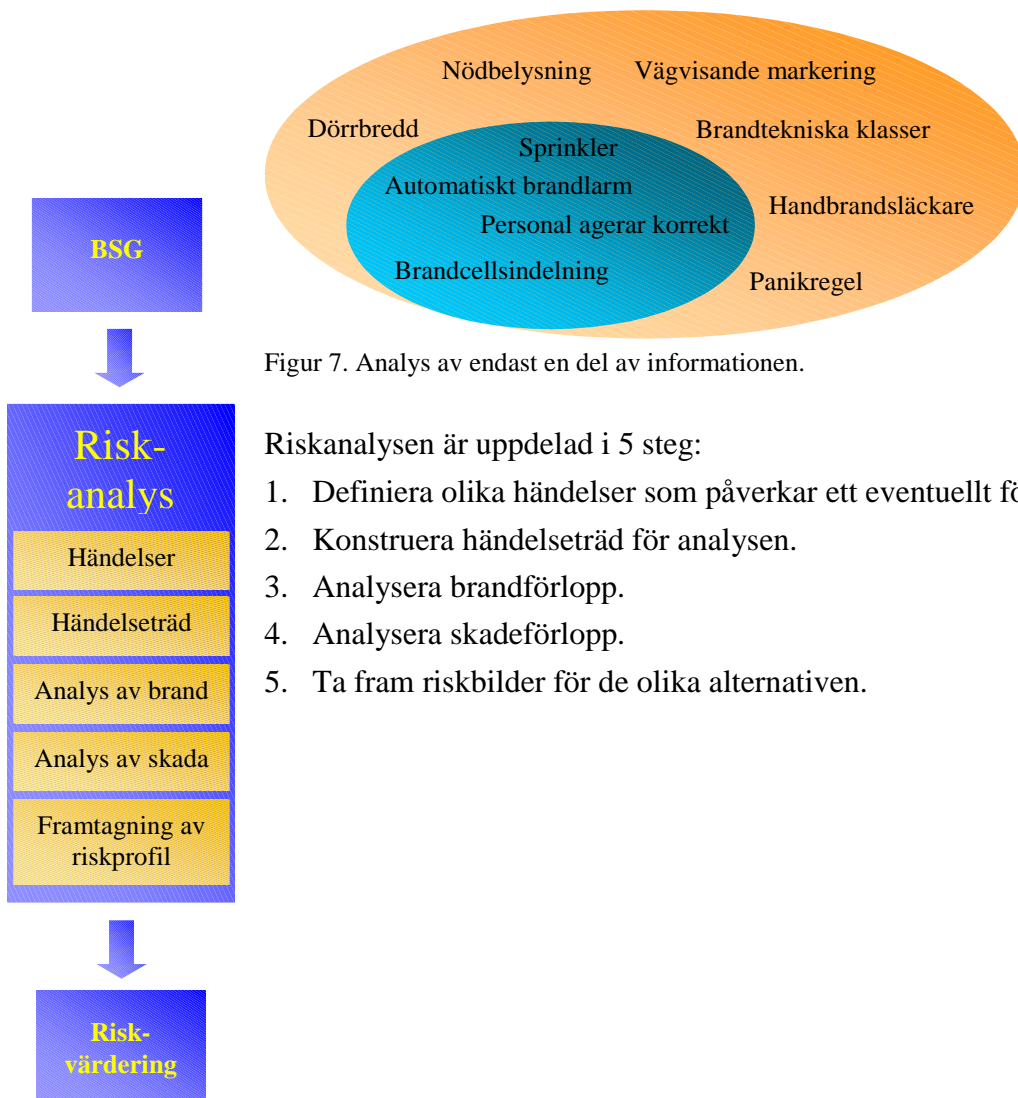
Nödbelysning Vägvisande markering

Dörrbredd

Brandtekniska klasser

Sprinkler

Automatiskt brandlarm

Personal agerar korrekt

Handbrandsläckare

Brandcellsindelning

Panikregel

Figur 7. Analys av endast en del av informationen.

BSG

Risk-analys

Händelser

Händelseträd

Analys av brand

Analys av skada

Framtagning av riskprofil

Risk-värdering

Riskanalysen är uppdelad i 5 steg:

1. Definiera olika händelser som påverkar ett eventuellt fö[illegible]
2. Konstruera händelseträd för analysen.
3. Analysera brandförlopp.
4. Analysera skadeförlopp.
5. Ta fram riskbilder för de olika alternativen.